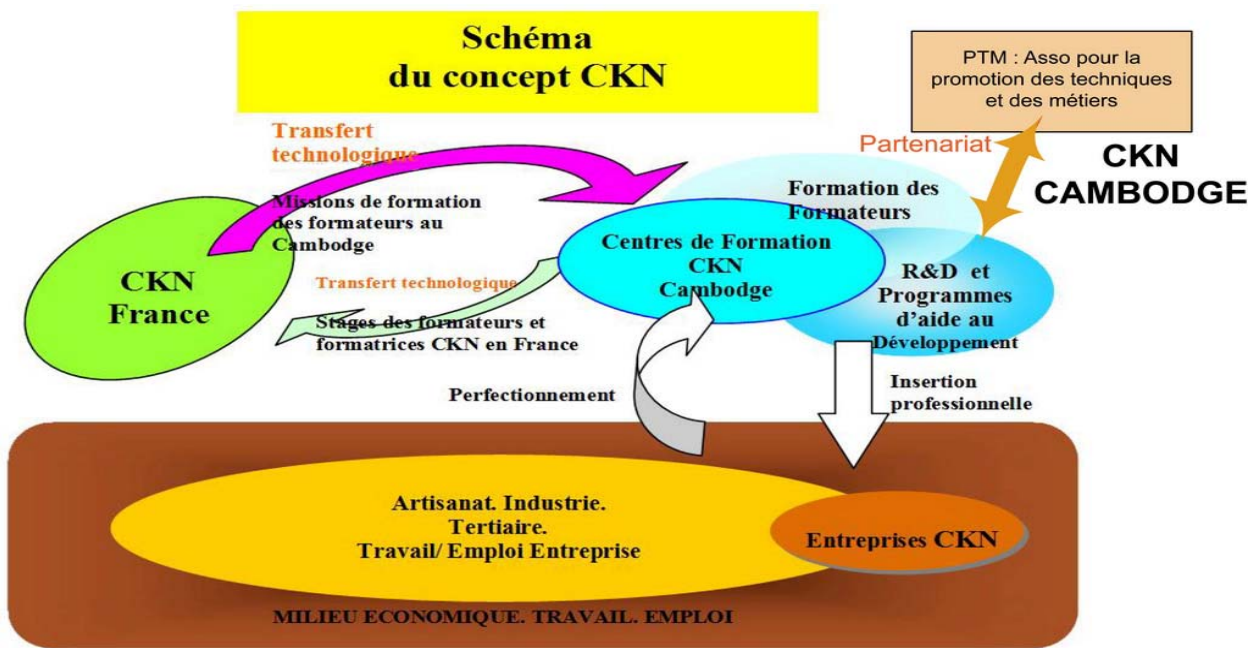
Schéma du concept CKN

PTM : Asso pour la promotion des techniques et des métiers

Transfert technologique

Partenariat

CKN CAMBODGE

Missions de formation des formateurs au Cambodge

Formation des Formateurs

Centres de Formation CKN Cambodge

CKN France

Transfert technologique

R&D et Programmes d'aide au Développement

Stages des formateurs et formatrices CKN en France

Perfectionnement

Insertion professionnelle

Artisanat. Industrie. Tertiaire. Travail/ Emploi Entreprise

Entreprises CKN

MILIEU ECONOMIQUE. TRAVAIL. EMPLOI